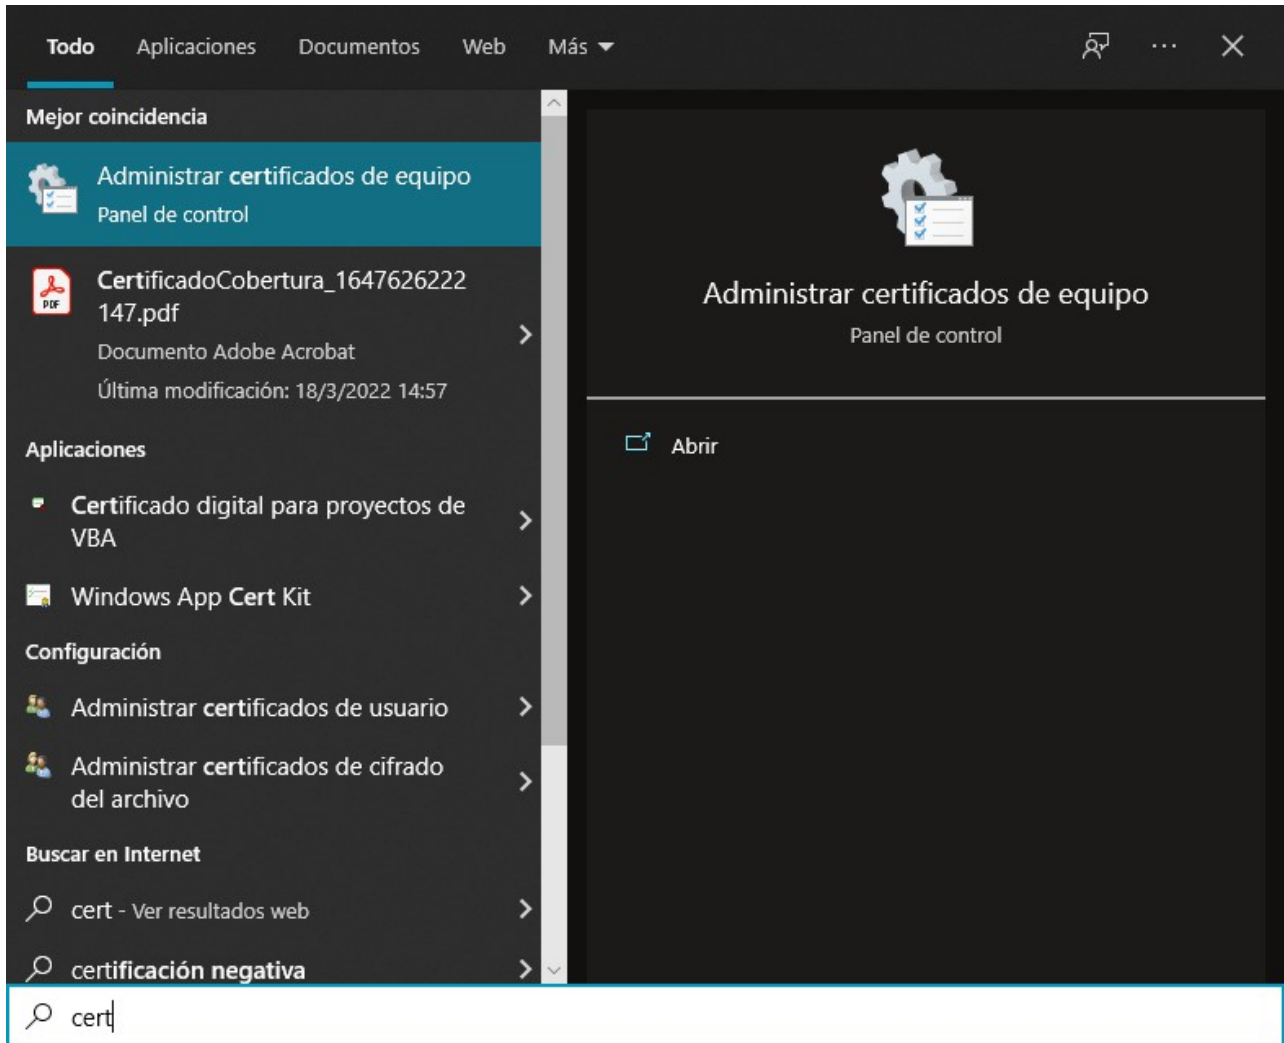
Todo Aplicaciones Documentos Web Más ▾ ··· ✕

Mejor coincidencia

Administrar certificados de equipo
Panel de control

CertificadoCobertura_1647626222147.pdf
Documento Adobe Acrobat
Última modificación: 18/3/2022 14:57

Aplicaciones

Certificado digital para proyectos de VBA

Windows App Cert Kit

Configuración

Administrar certificados de usuario

Administrar certificados de cifrado del archivo

Buscar en Internet

cert - Ver resultados web

certificación negativa

Administrar certificados de equipo
Panel de control

Abrir

cert